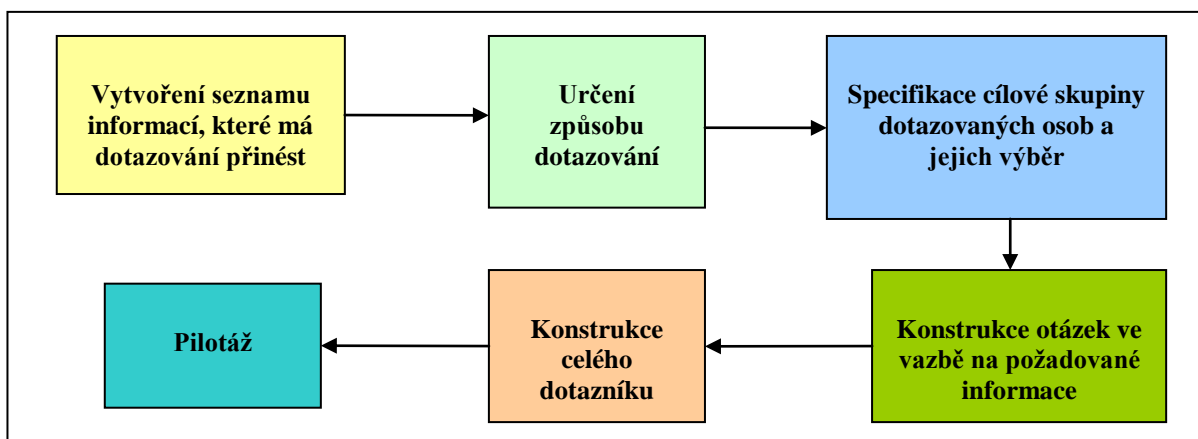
Vytvoření seznamu informací, které má dotazování přinést

Určení způsobu dotazování

Specifikace cílové skupiny dotazovaných osob a jejich výběr

Konstrukce otázek ve vazbě na požadované informace

Konstrukce celého dotazníku

Pilotáž